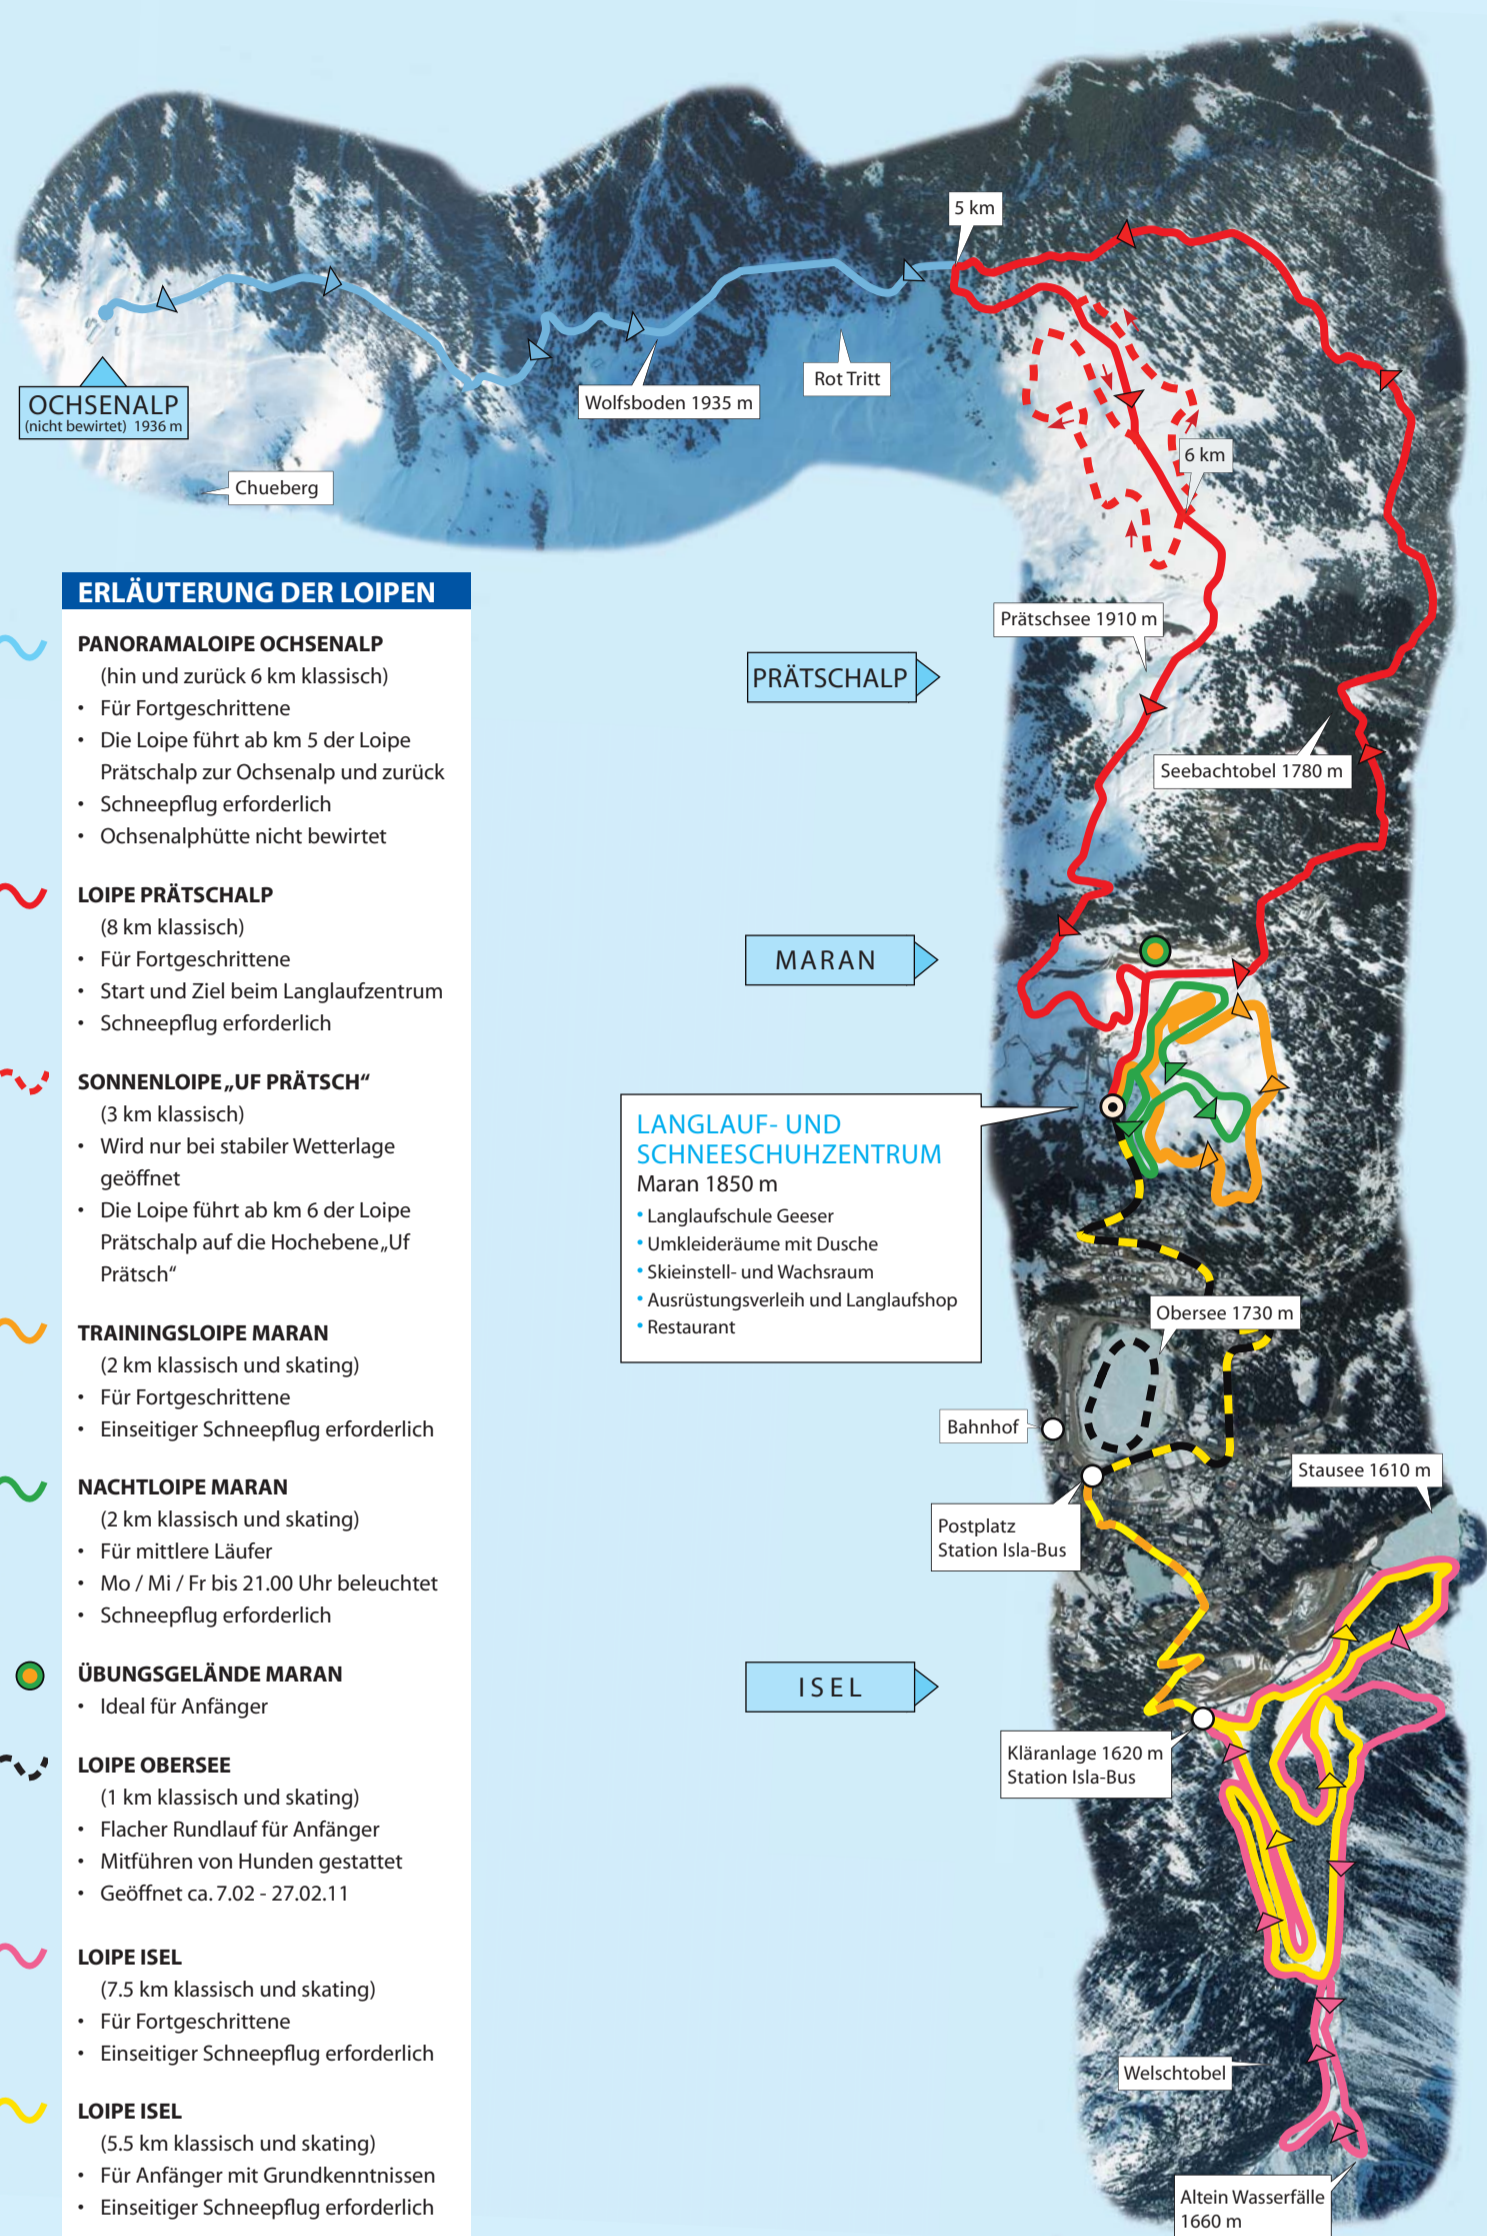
OCHSENALP
(nicht bewirtet) 1936 m

Chueberg

Wolfsboden 1935 m

Rot Tritt

5 km

6 km

Prätschsee 1910 m

PRÄTSCHALP

Seebachtobel 1780 m

MARAN

LANGLAUF- UND SCHNEESCHUHZENTRUM
Maran 1850 m
• Langlaufschule Geeser
• Umkleideräume mit Dusche
• Skieinstell- und Wachsraum
• Ausrüstungsverleih und Langlaufshop
• Restaurant

Obersee 1730 m

Bahnhof

Postplatz
Station Isla-Bus

Stausee 1610 m

ISEL

Kläranlage 1620 m
Station Isla-Bus

Welschtobel

Altein Wasserfälle
1660 m

ERLÄUTERUNG DER LOIPEN

PANORAMALOIPE OCHSENALP
(hin und zurück 6 km klassisch)
• Für Fortgeschrittene
• Die Loipe führt ab km 5 der Loipe Prätschalp zur Ochsenalp und zurück
• Schneepflug erforderlich
• Ochsenalphütte nicht bewirtet

LOIPE PRÄTSCHALP
(8 km klassisch)
• Für Fortgeschrittene
• Start und Ziel beim Langlaufzentrum
• Schneepflug erforderlich

SONNENLOIPE „UF PRÄTSCH“
(3 km klassisch)
• Wird nur bei stabiler Wetterlage geöffnet
• Die Loipe führt ab km 6 der Loipe Prätschalp auf die Hochebene „Uf Prätsch“

TRAININGSLOIPE MARAN
(2 km klassisch und skating)
• Für Fortgeschrittene
• Einseitiger Schneepflug erforderlich

NACHTLOIPE MARAN
(2 km klassisch und skating)
• Für mittlere Läufer
• Mo / Mi / Fr bis 21.00 Uhr beleuchtet
• Schneepflug erforderlich

ÜBUNGSGELÄNDE MARAN
• Ideal für Anfänger

LOIPE OBERSEE
(1 km klassisch und skating)
• Flacher Rundlauf für Anfänger
• Mitführen von Hunden gestattet
• Geöffnet ca. 7.02 - 27.02.11

LOIPE ISEL
(7.5 km klassisch und skating)
• Für Fortgeschrittene
• Einseitiger Schneepflug erforderlich

LOIPE ISEL
(5.5 km klassisch und skating)
• Für Anfänger mit Grundkenntnissen
• Einseitiger Schneepflug erforderlich